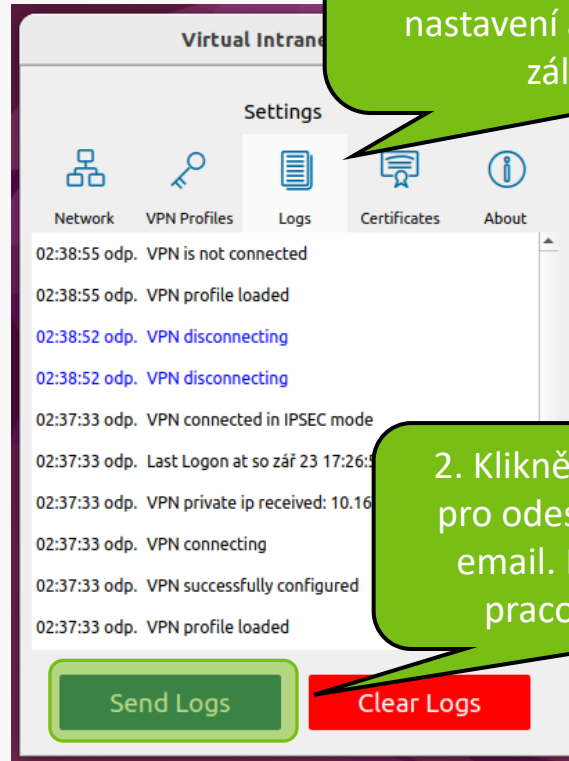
Virtual Intrane

nastavení a
zál

Settings

Network
VPN Profiles
Logs
Certificates
About

02:38:55 odp. VPN is not connected
02:38:55 odp. VPN profile loaded
02:38:52 odp. VPN disconnecting
02:38:52 odp. VPN disconnecting
02:37:33 odp. VPN connected in IPSEC mode
02:37:33 odp. Last Logon at so zář 23 17:26:5
02:37:33 odp. VPN private ip received: 10.16
02:37:33 odp. VPN connecting
02:37:33 odp. VPN successfully configured
02:37:33 odp. VPN profile loaded

2. Klikně
pro odes
email.
praco

Send Logs
Clear Logs